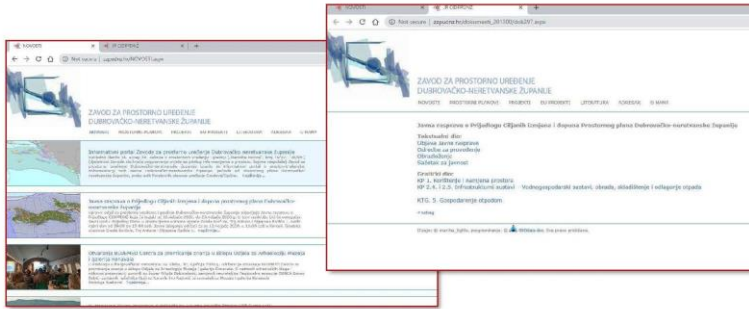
NOVOSTI
ZP DUBROVNIK
Not secure | zzpudnz.hr/NOVOSTI.aspx

ZAVOD ZA PROSTORNO UREĐENJE
DUBROVAČKO-NERETVANSKE ŽUPANIJE

NOVOSTI PROSTORNI PLANOVI PROJEKTI EU PROJEKTI LITERATURA KONTAKT O NAMA

Informativni portal Zavoda za prostorno uređenje Dubrovačko-neretvanske županije
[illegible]

Javna rasprava o Prijedlogu Ciljanih izmjena i dopuna Prostornog plana Dubrovačko-neretvanske županije
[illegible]

Otvaranje Kulturnog Centra za informacije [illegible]
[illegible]

NOVOSTI
ZP DUBROVNIK
Not secure | zzpudnz.hr/document_891300/ink297.aspx

ZAVOD ZA PROSTORNO UREĐENJE
DUBROVAČKO-NERETVANSKE ŽUPANIJE

NOVOSTI PROSTORNI PLANOVI PROJEKTI EU PROJEKTI LITERATURA KONTAKT O NAMA

Javna rasprava o Prijedlogu Ciljanih izmjena i dopuna Prostornog plana Dubrovačko-neretvanske županije

Tekstualni dio:
Objava javne rasprave
Odredbe za provedbu
Obrazloženje
Sažetak za javnost

Grafički dio:
KP 1. Korištenje i namjena prostora
KP 2.4.1.2.5. Infrastrukturni sustavi - Vodnogospodarski sustavi, obrada, skladištenje i odlaganje otpada

KTG. 5. Gospodarenje otpadom

« natrag

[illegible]